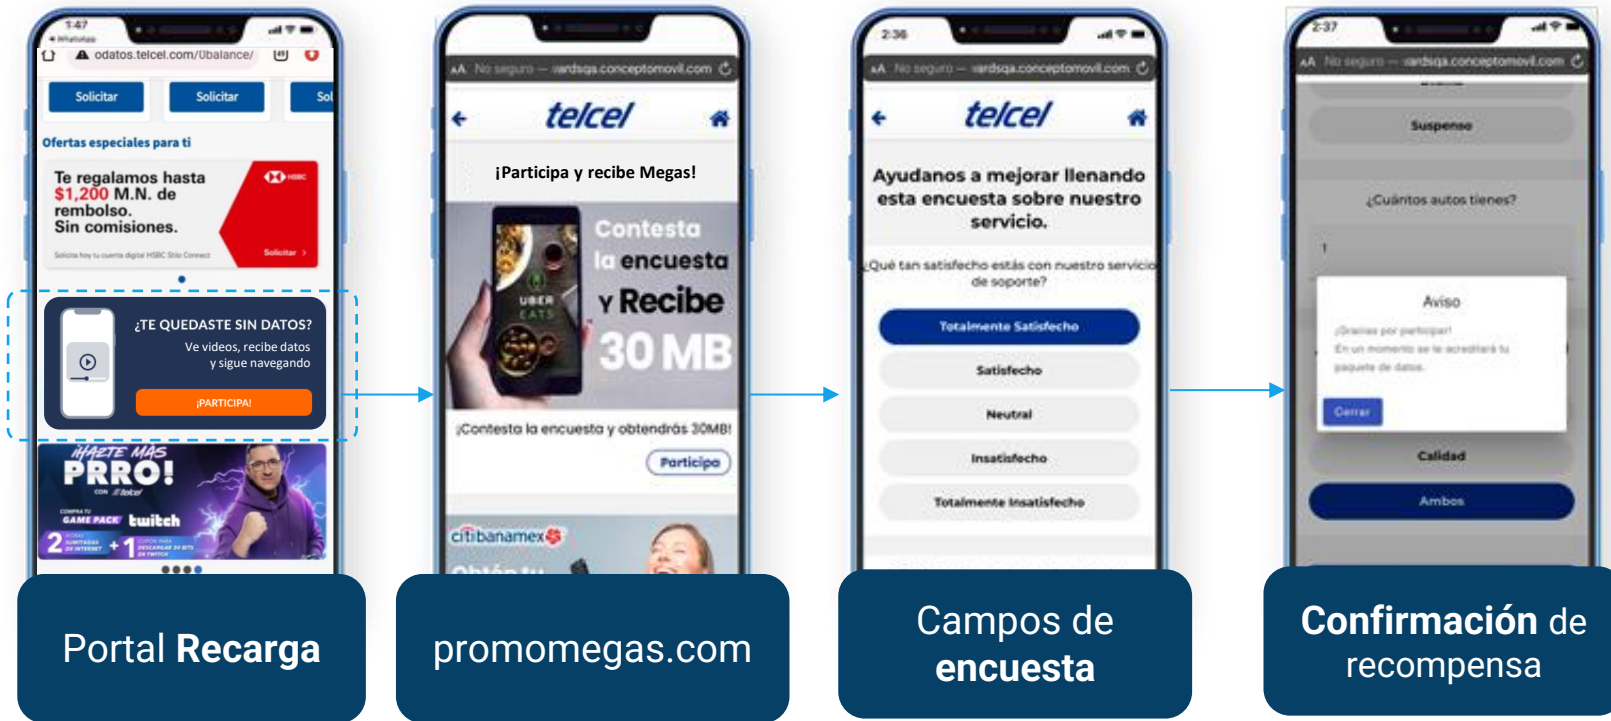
1:47
◂ WhatsApp
odatos.telcel.com/Ubalance/

Solicitar
Solicitar
Sol

Ofertas especiales para ti

Te regalamos hasta $1,200 M.N. de rembolso. Sin comisiones.
HSBC
Solicita hoy tu cuenta digital HSBC Stilo Connect
Solicitar >

¿TE QUEDASTE SIN DATOS?
Ve videos, recibe datos y sigue navegando
¡PARTICIPA!

¡HAZTE MÁS PRRO!
con telcel
COMPRA TU GAME PACK twitch
2 + 1

Portal Recarga

AA No seguro — vardsqa.conceptomovil.com
telcel
¡Participa y recibe Megas!
UBER EATS
Contesta la encuesta y Recibe 30 MB
¡Contesta la encuesta y obtendrás 30MB!
Participa
citibanamex
Obtén tu

promomegas.com

2:36
AA No seguro — vardsqa.conceptomovil.com
telcel
Ayudanos a mejorar llenando esta encuesta sobre nuestro servicio.
¿Qué tan satisfecho estás con nuestro servicio de soporte?
Totalmente Satisfecho
Satisfecho
Neutral
Insatisfecho
Totalmente Insatisfecho

Campos de encuesta

2:37
AA No seguro — vardsqa.conceptomovil.com
Suspenso
¿Cuántos autos tienes?
1
Aviso
¡Gracias por participar!
En un momento se te acreditará tu paquete de datos.
Cerrar
Calidad
Ambos

Confirmación de recompensa